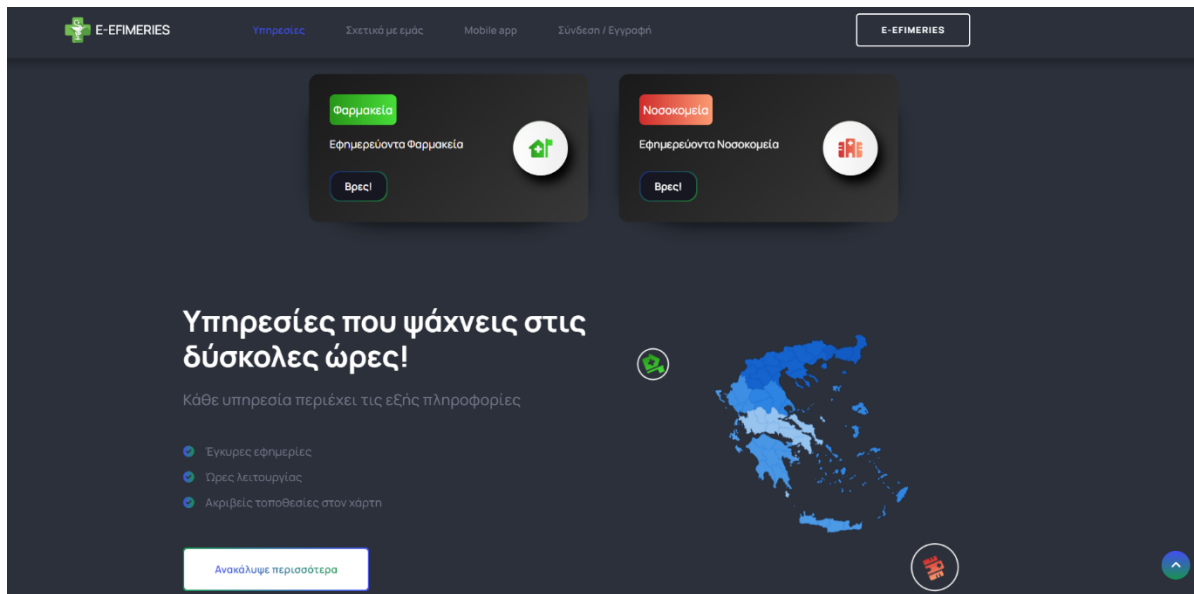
E-EFIMERIES

Υπηρεσίες Σχετικά με εμάς Mobile app Σύνδεση / Εγγραφή

E-EFIMERIES

Φαρμακεία

Εφημερεύοντα Φαρμακεία

Βρες!

Νοσοκομεία

Εφημερεύοντα Νοσοκομεία

Βρες!

Υπηρεσίες που ψάχνεις στις δύσκολες ώρες!

Κάθε υπηρεσία περιέχει τις εξής πληροφορίες

Έγκυρες εφημερίες

Ώρες λειτουργίας

Ακριβείς τοποθεσίες στον χάρτη

Ανακάλυψε περισσότερα